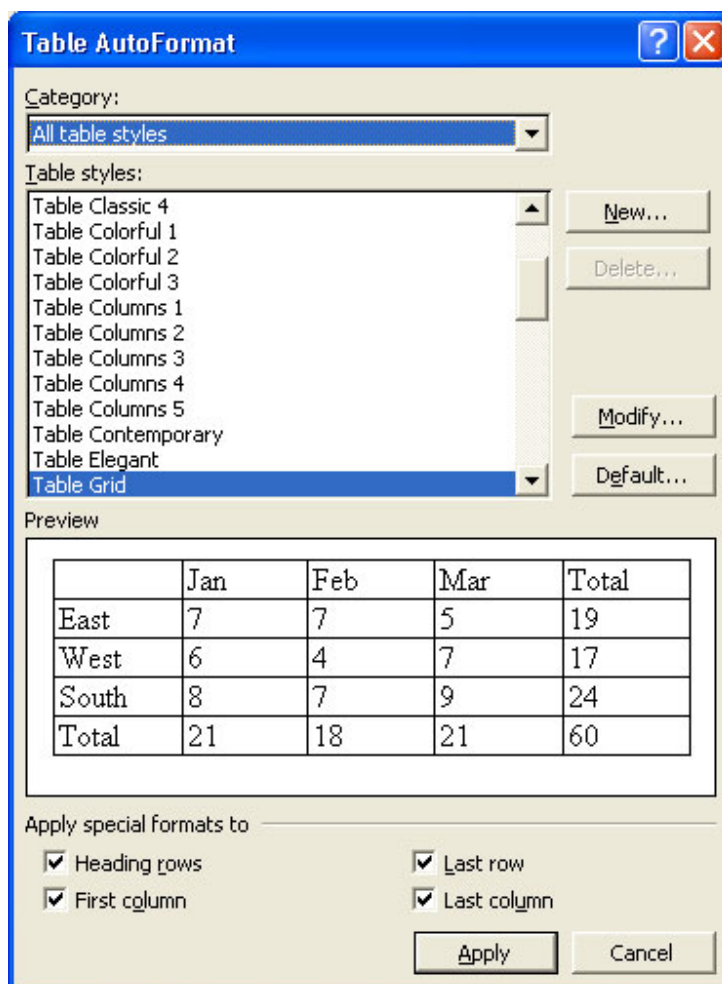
Table AutoFormat

Category:
All table styles

Table styles:
Table Classic 4
Table Colorful 1
Table Colorful 2
Table Colorful 3
Table Columns 1
Table Columns 2
Table Columns 3
Table Columns 4
Table Columns 5
Table Contemporary
Table Elegant
Table Grid

New...
Delete...
Modify...
Default...

Preview

| | Jan | Feb | Mar | Total |
|---|---|---|---|---|
| East | 7 | 7 | 5 | 19 |
| West | 6 | 4 | 7 | 17 |
| South | 8 | 7 | 9 | 24 |
| Total | 21 | 18 | 21 | 60 |

Apply special formats to
☑ Heading rows
☑ First column
☑ Last row
☑ Last column

Apply
Cancel